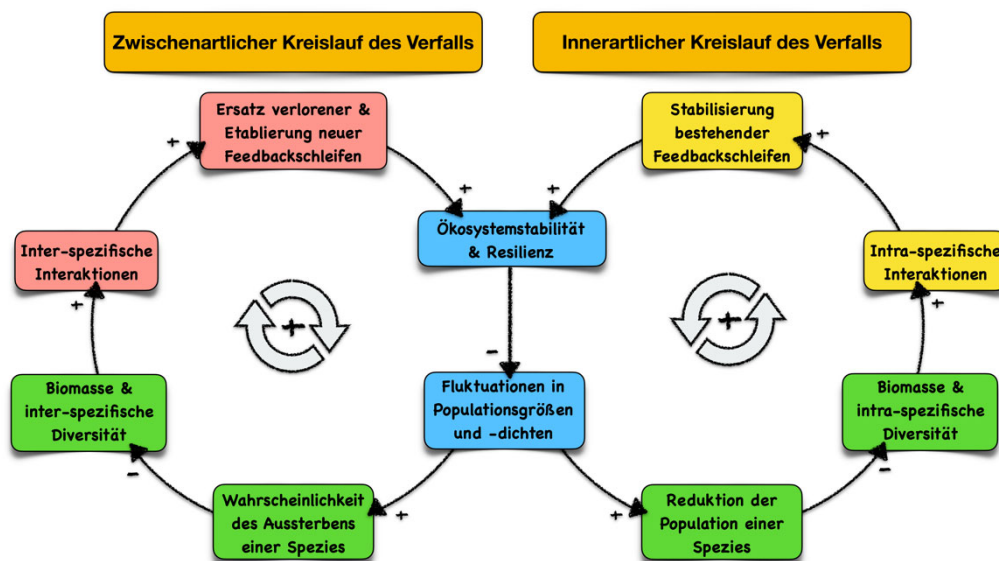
Zwischenartlicher Kreislauf des Verfalls

Innerartlicher Kreislauf des Verfalls

Ersatz verlorener & Etablierung neuer Feedbackschleifen

+

+

Stabilisierung bestehender Feedbackschleifen

+

+

Ökosystemstabilität & Resilienz

Inter-spezifische Interaktionen

Intra-spezifische Interaktionen

+

+

+

+

-

Biomasse & inter-spezifische Diversität

Fluktuationen in Populationsgrößen und -dichten

Biomasse & intra-spezifische Diversität

-

-

Wahrscheinlichkeit des Aussterbens einer Spezies

+

+

Reduktion der Population einer Spezies